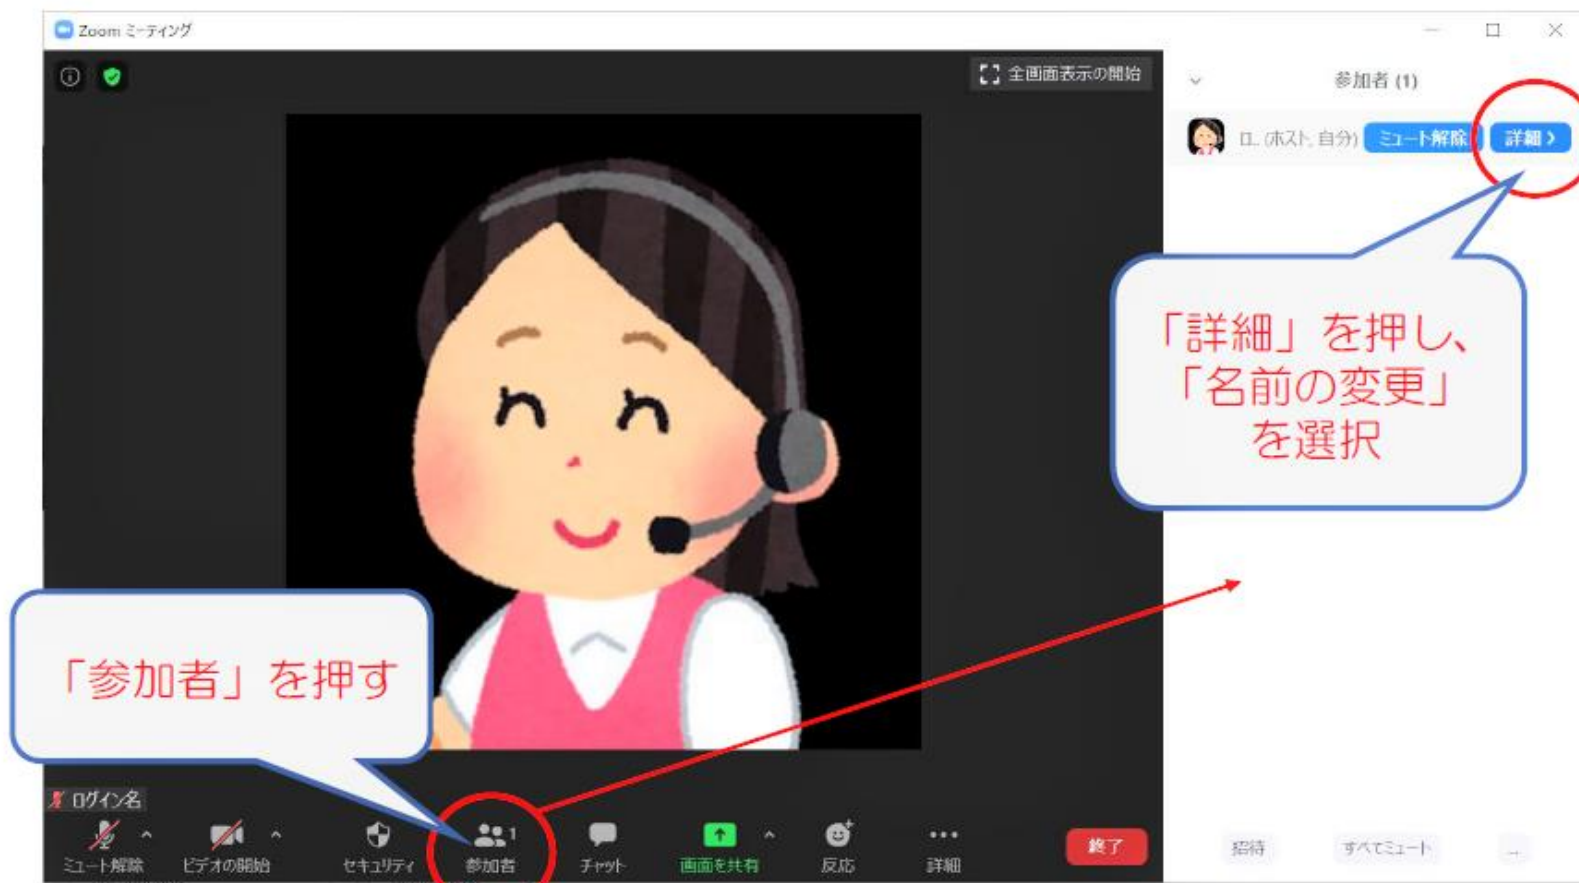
Zoom ミーティング

全画面表示の開始

参加者 (1)

ロ. (ホスト, 自分) ミュート解除 詳細 >

「詳細」を押し、「名前の変更」を選択

「参加者」を押す

ログイン名

ミュート解除 ビデオの開始 セキュリティ 参加者 1 チャット 画面を共有 反応 詳細 終了

招待 すべてミュート ...